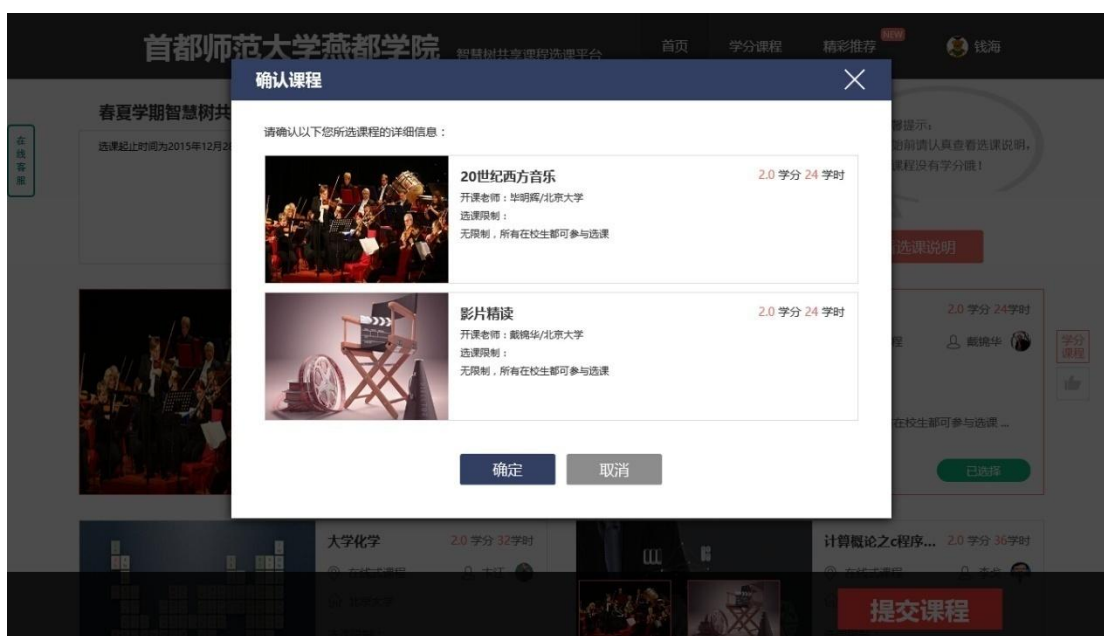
首都师范大学燕都学院 智慧树共享课程选课平台

首页 学分课程 精彩推荐 NEW 钱海

春夏学期智慧树共

选课起止时间为2015年12月2

在线客服

确认课程

请确认以下您所选课程的详细信息：

20世纪西方音乐
2.0 学分 24 学时
开课老师：毕明辉/北京大学
选课限制：
无限制，所有在校生都可参与选课

影片精读
2.0 学分 24 学时
开课老师：戴锦华/北京大学
选课限制：
无限制，所有在校生都可参与选课

确定 取消

馨提示：
前请认真查看选课说明，
课程没有学分哦！

选课说明

2.0 学分 24学时
程 戴锦华

学分课程

在校生都可参与选课 ...

已选择

大学化学 2.0 学分 32学时

计算概论之c程序... 2.0 学分 36学时

提交课程